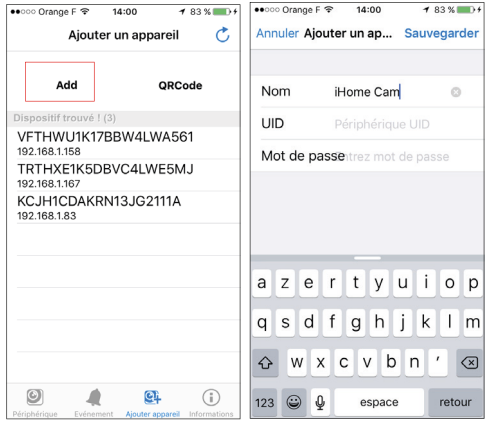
●●○○○ Orange F 14:00 83 %

Ajouter un appareil

Add

QRCode

Dispositif trouvé ! (3)

VFTHWU1K17BBW4LWA561
192.168.1.158

TRTHXE1K5DBVC4LWE5MJ
192.168.1.167

KCJH1CDAKRN13JG2111A
192.168.1.83

Périphérique Evénement Ajouter appareil Informations

●●○○○ Orange F 14:00 83 %

Annuler Ajouter un ap... Sauvegarder

Nom iHome Cam

UID Périphérique UID

Mot de passe Entrez mot de passe

a z e r t y u i o p
q s d f g h j k l m
w x c v b n ’
123 espace retour